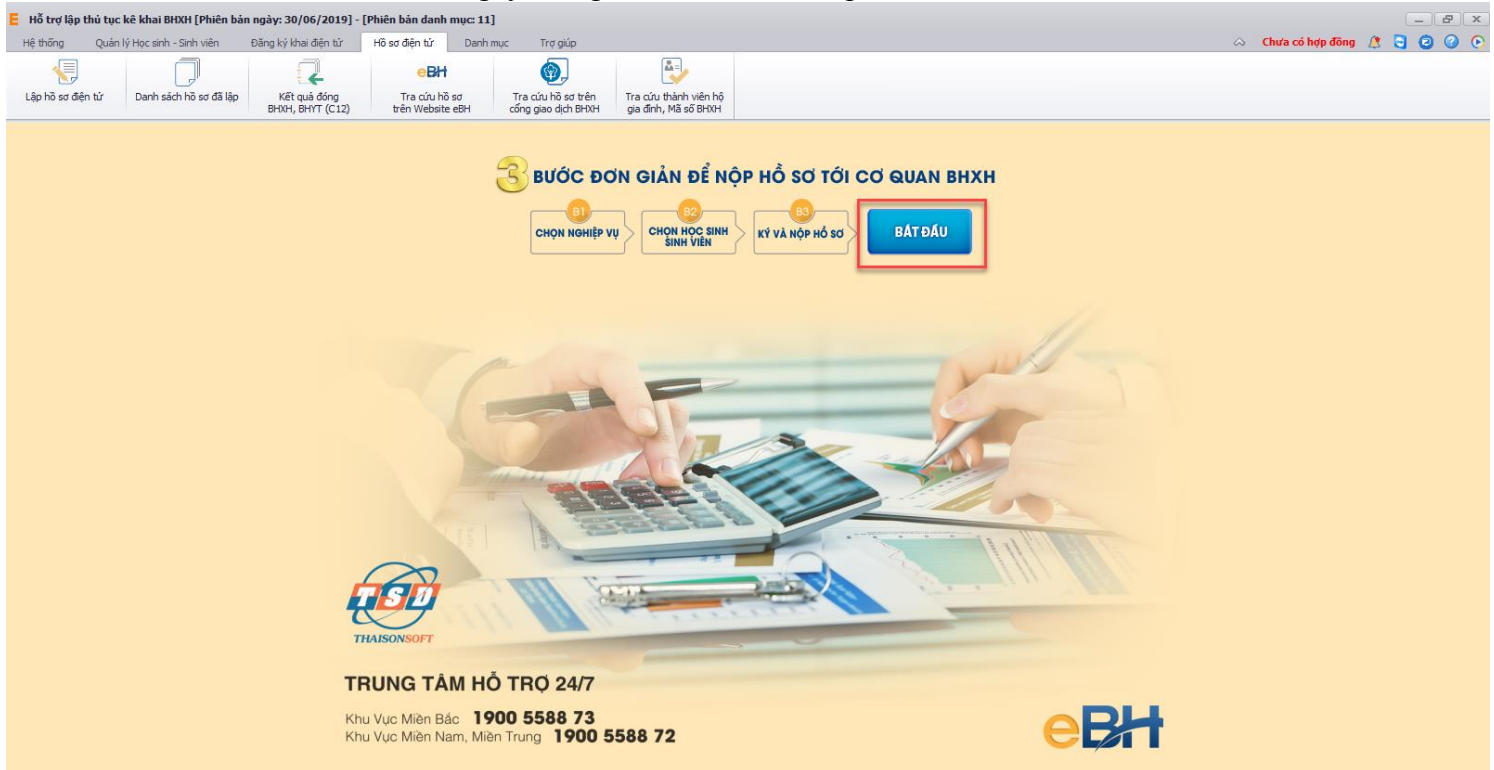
E Hỗ trợ lập thủ tục kê khai BHXH [Phiên bản ngày: 30/06/2019] - [Phiên bản danh mục: 11]

Hệ thống | Quản lý Học sinh - Sinh viên | Đăng ký khai điện tử | Hồ sơ điện tử | Danh mục | Trợ giúp

Chưa có hợp đồng

Lập hồ sơ điện tử | Danh sách hồ sơ đã lập | Kết quả đóng BHXH, BHYT (C12) | eBH Tra cứu hồ sơ trên Website eBH | Tra cứu hồ sơ trên cổng giao dịch BHXH | Tra cứu thành viên hộ gia đình, Mã số BHXH

3 BƯỚC ĐƠN GIẢN ĐỂ NỘP HỒ SƠ TỚI CƠ QUAN BHXH

B1 CHỌN NGHIỆP VỤ
B2 CHỌN HỌC SINH SINH VIÊN
B3 KÝ VÀ NỘP HỒ SƠ
BẮT ĐẦU

TSO
THAISONSOFT

TRUNG TÂM HỖ TRỢ 24/7

Khu Vực Miền Bắc 1900 5588 73
Khu Vực Miền Nam, Miền Trung 1900 5588 72

eBH